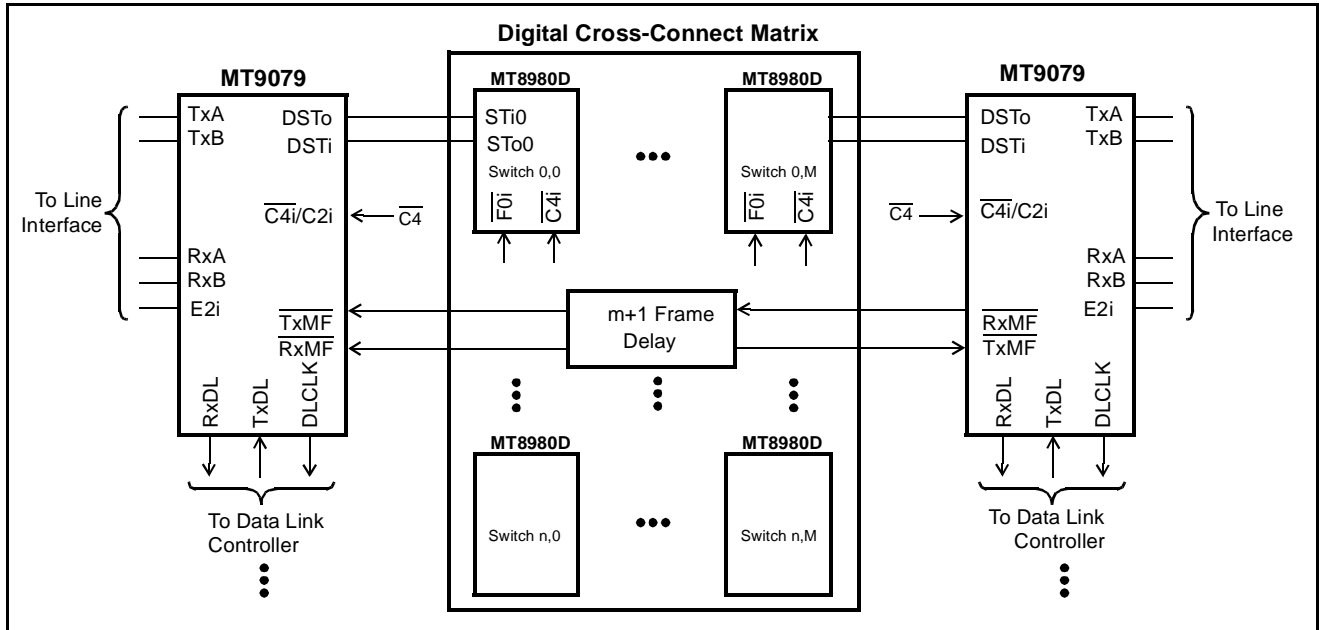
Digital Cross-Connect Matrix

MT9079
TxA
TxB
DSTo
DSTi
To Line Interface
$\overline{C4i}$/C2i
$\overline{C4}$
RxA
RxB
E2i
$\overline{TxMF}$
$\overline{RxMF}$
RxDL
TxDL
DLCLK
To Data Link Controller

MT8980D
STi0
STo0
Switch 0,0
$\overline{F0i}$
$\overline{C4i}$

MT8980D
Switch 0,M
$\overline{F0i}$
$\overline{C4i}$

m+1 Frame Delay

MT8980D
Switch n,0

MT8980D
Switch n,M

MT9079
DSTo
DSTi
TxA
TxB
$\overline{C4}$
$\overline{C4i}$/C2i
To Line Interface
RxA
RxB
E2i
$\overline{RxMF}$
$\overline{TxMF}$
RxDL
TxDL
DLCLK
To Data Link Controller